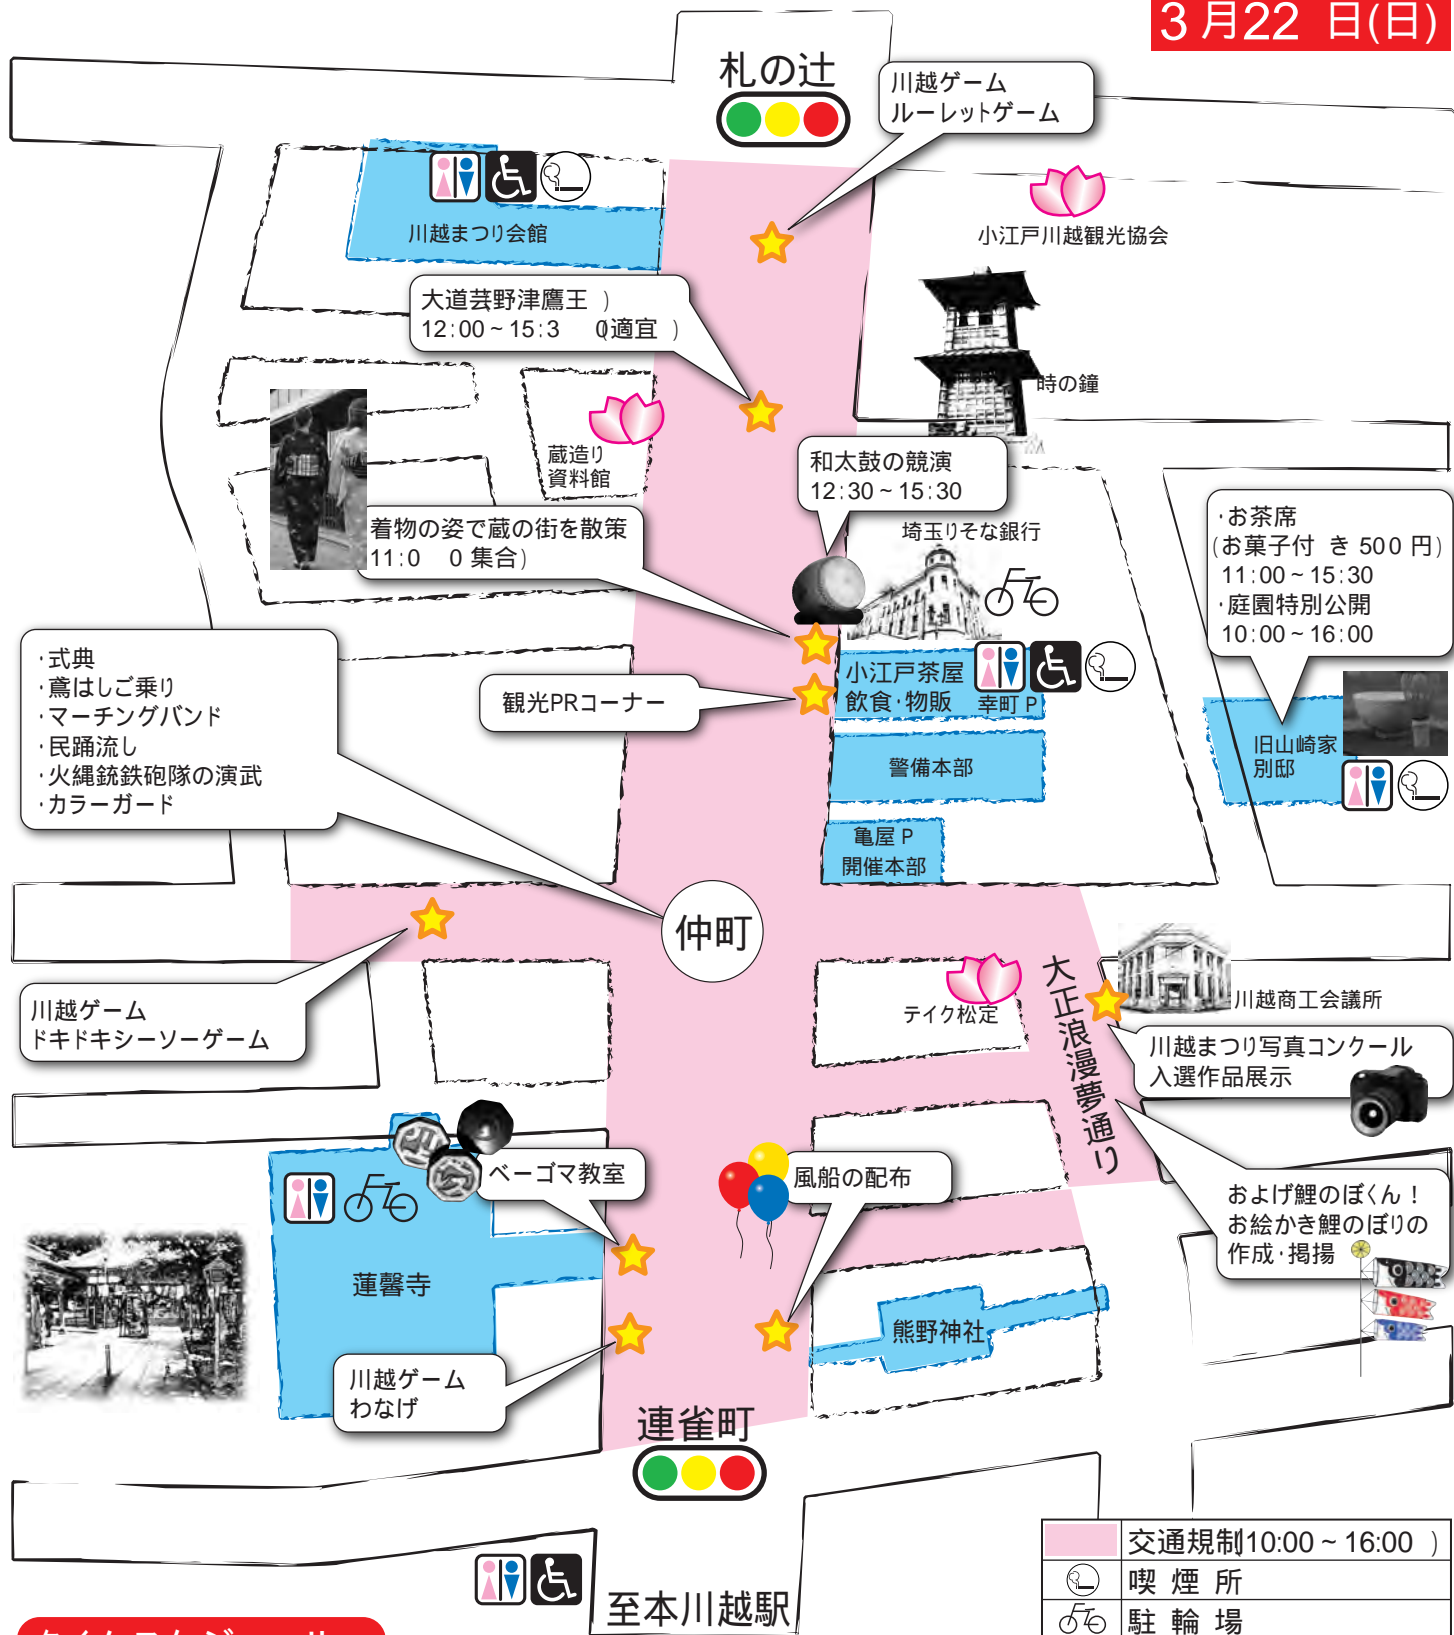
3月22 日(日)

札の辻

川越ゲーム
ルーレットゲーム

川越まつり会館

小江戸川越観光協会

大道芸野津鷹王 )
12:00 ~ 15:3 0(適宜 )

時の鐘

蔵造り
資料館

和太鼓の競演
12:30 ~ 15:30

着物の姿で蔵の街を散策
11:0 0 集合)

埼玉りそな銀行

・お茶席
(お菓子付 き 500 円)
11:00 ~ 15:30
・庭園特別公開
10:00 ~ 16:00

・式典
・鳶はしご乗り
・マーチングバンド
・民踊流し
・火縄銃鉄砲隊の演武
・カラーガード

観光PRコーナー

小江戸茶屋
飲食・物販

幸町 P

警備本部

旧山崎家
別邸

亀屋 P
開催本部

仲町

川越ゲーム
ドキドキシーソーゲーム

テイク松足

大正浪漫夢通り

川越商工会議所

川越まつり写真コンクール
入選作品展示

ベーゴマ教室

風船の配布

およげ鯉のぼくん!
お絵かき鯉のぼりの
作成・掲揚

蓮馨寺

熊野神社

川越ゲーム
わなげ

連雀町

至本川越駅

| | 交通規制10:00 ~ 16:00 ) |
|---|---|
| | 喫 煙 所 |
| | 駐 輪 場 |